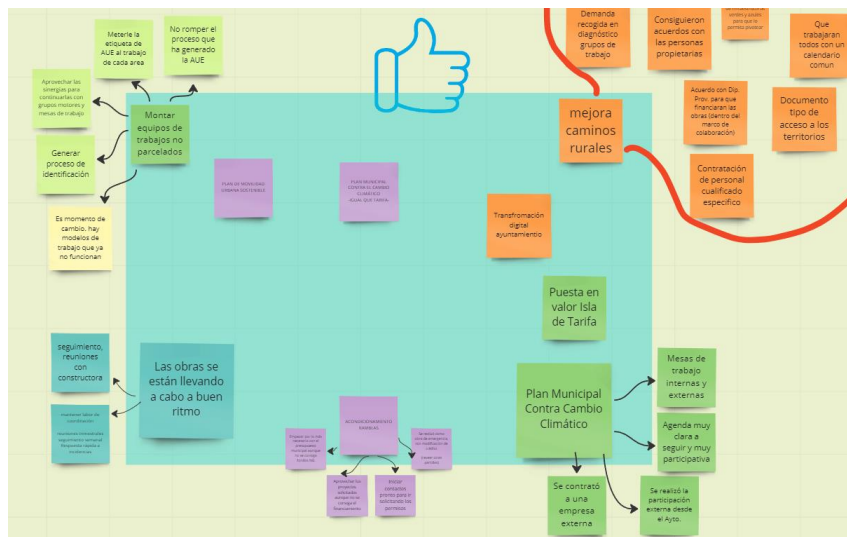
Meterle la etiqueta de AUE al trabajo de cada area

No romper el proceso que ha generado la AUE

Aprovechar las sinergias para construirlas con grupos motores y mesas de trabajo

Montar equipos de trabajos no parcelados

Generar proceso de identificación

Es momento de cambio, hay modelos de trabajo que ya no funcionan

PLAN DE MOVILIDAD URBANA SOSTENIBLE

PLAN MUNICIPAL CONTRA EL CAMBIO CLIMÁTICO IGUAL QUE TARIFA

Demanda recogida en diagnóstico grupos de trabajo

Consiguieron acuerdos con las personas propietarias

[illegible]

Que trabajaran todos con un calendario comun

mejora caminos rurales

Acuerdo con Dip. Prov. para que financiaran las obras (dentro del marco de colaboración)

Documento tipo de acceso a los territorios

Contratación de personal cualificado especifico

Transfromación digital ayuntamiento

Puesta en valor Isla de Tarifa

seguimiento, reuniones con constructora

Las obras se están llevando a cabo a buen ritmo

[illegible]

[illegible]

ACONDICIONAMIENTO PARQUES

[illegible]

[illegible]

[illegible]

Evitar contratos pronto para ir solicitando los permisos

Plan Municipal Contra Cambio Climático

Mesas de trabajo internas y externas

Agenda muy clara a seguir y muy participativa

Se contrató a una empresa externa

Se realizó la participación externa desde el Ayto.